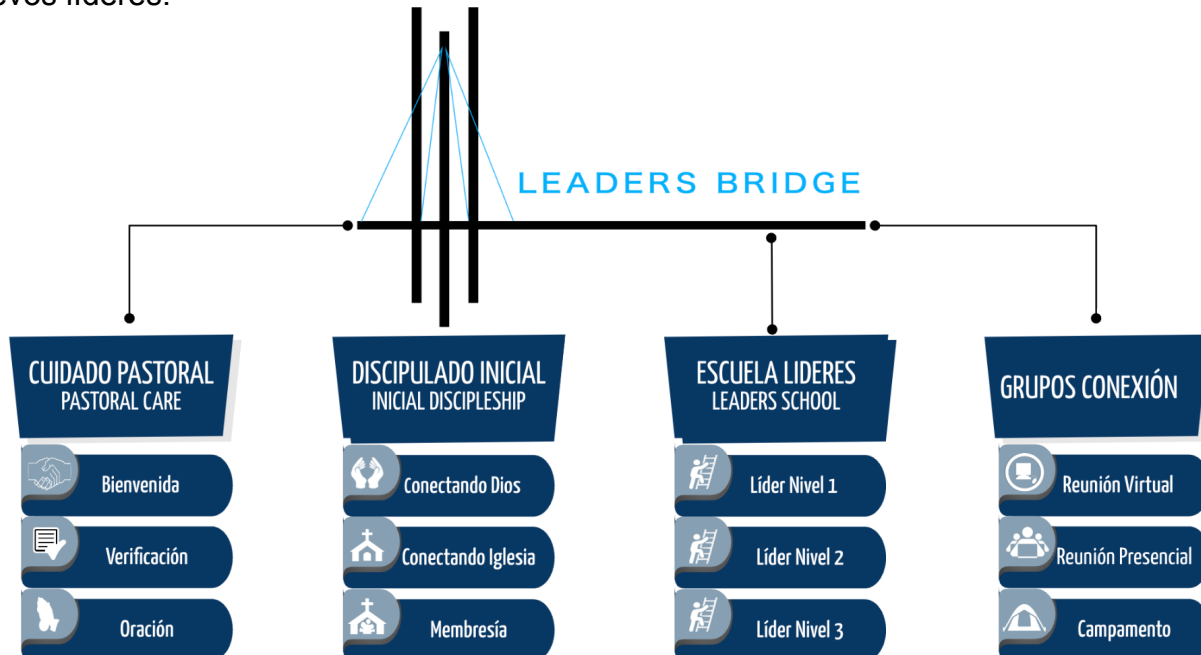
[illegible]evos líderes.

LEADERS BRIDGE

CUIDADO PASTORAL
PASTORAL CARE

Bienvenida

Verificación

Oración

DISCIPULADO INICIAL
INICIAL DISCIPLESHIP

Conectando Dios

Conectando Iglesia

Membresía

ESCUELA LIDERES
LEADERS SCHOOL

Líder Nivel 1

Líder Nivel 2

Líder Nivel 3

GRUPOS CONEXIÓN

Reunión Virtual

Reunión Presencial

Campamento